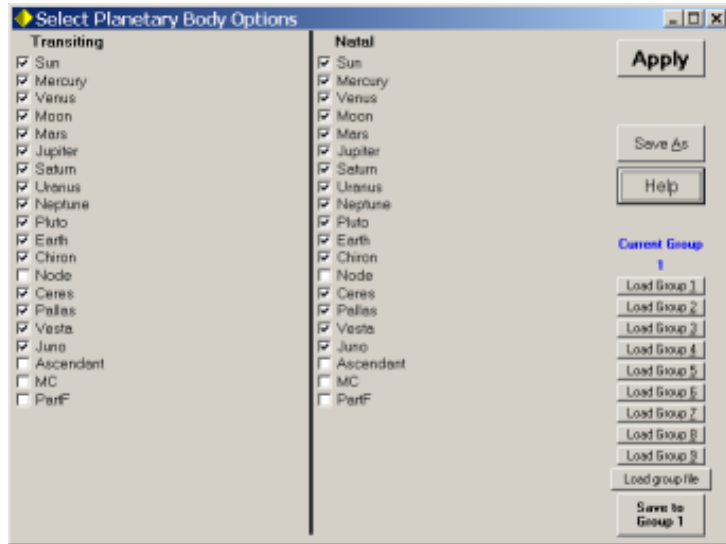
Select Planetary Body Options

Transiting
Sun
Mercury
Venus
Moon
Mars
Jupiter
Saturn
Uranus
Neptune
Pluto
Earth
Chiron
Node
Ceres
Pallas
Vesta
Juno
Ascendant
MC
PartF

Natal
Sun
Mercury
Venus
Moon
Mars
Jupiter
Saturn
Uranus
Neptune
Pluto
Earth
Chiron
Node
Ceres
Pallas
Vesta
Juno
Ascendant
MC
PartF

Apply

Save As

Help

Current Group
1

Load Group 1
Load Group 2
Load Group 3
Load Group 4
Load Group 5
Load Group 6
Load Group 7
Load Group 8
Load Group 9
Load group file

Save to Group 1